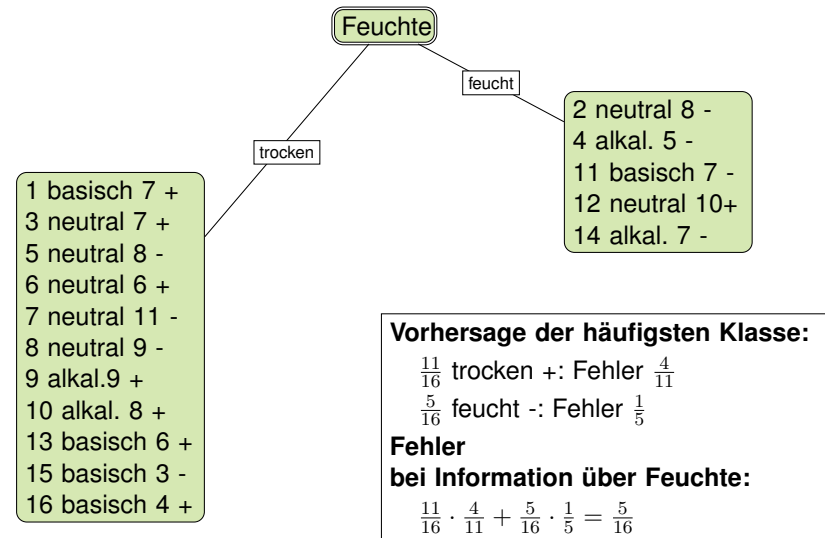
Feuchte

trocken

feucht

1 basisch 7 +
3 neutral 7 +
5 neutral 8 -
6 neutral 6 +
7 neutral 11 -
8 neutral 9 -
9 alkal.9 +
10 alkal. 8 +
13 basisch 6 +
15 basisch 3 -
16 basisch 4 +

2 neutral 8 -
4 alkal. 5 -
11 basisch 7 -
12 neutral 10+
14 alkal. 7 -

**Vorhersage der häufigsten Klasse:**
$\frac{11}{16}$ trocken +: Fehler $\frac{4}{11}$
$\frac{5}{16}$ feucht -: Fehler $\frac{1}{5}$
**Fehler**
**bei Information über Feuchte:**
$\frac{11}{16} \cdot \frac{4}{11} + \frac{5}{16} \cdot \frac{1}{5} = \frac{5}{16}$